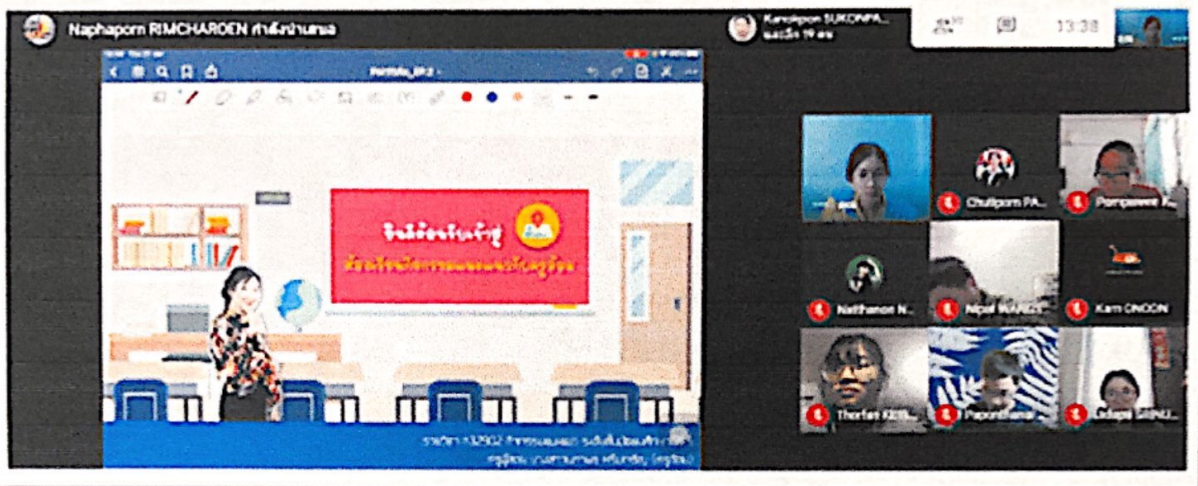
Naphaporn RIMCHAROEN กำลังนำเสนอ

Karolepon SUKONPA... และอีก 19 คน

13:38

Portfolio_EP.2

ยินดีต้อนรับเข้าสู่

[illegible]

รายวิชา ศ32902 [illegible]

ครูผู้สอน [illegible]

Chulliporn PA...

Pornpawee K...

Natthanon N...

Nipat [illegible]

Karn ONOON

Thorfan KEM...

Paponthanat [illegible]

Ladapa SRINU...